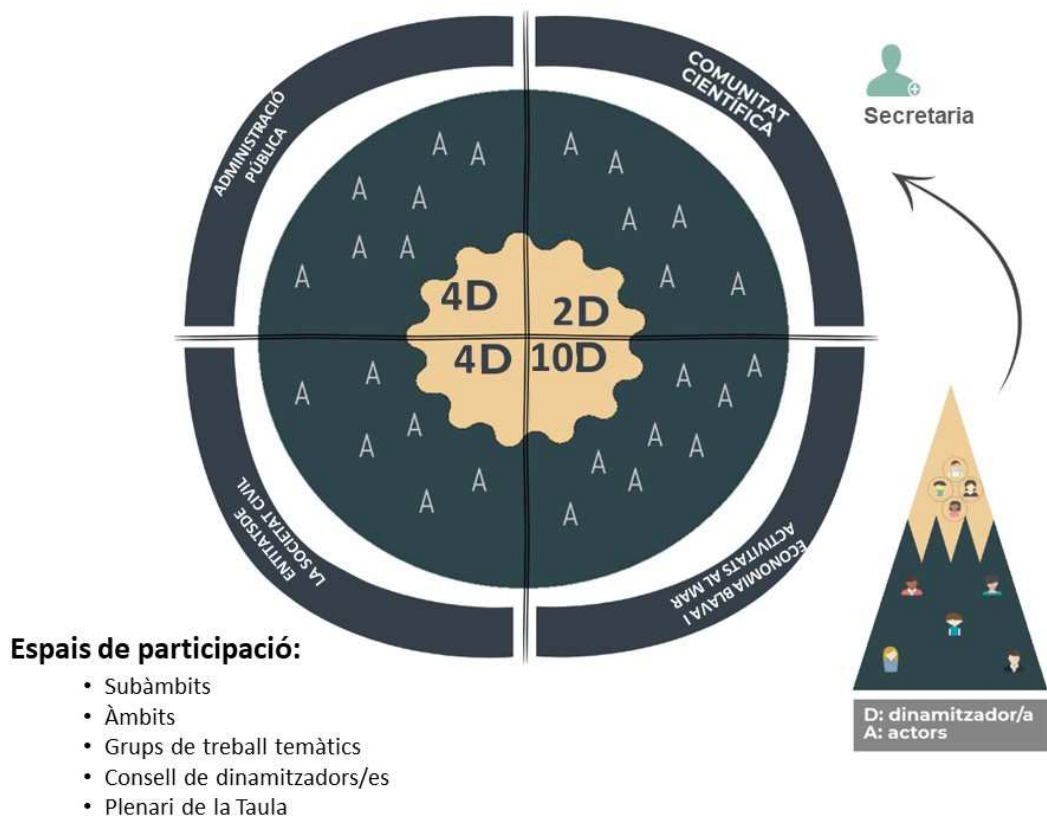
ADMINISTRACIÓ PÚBLICA

COMUNITAT CIENTÍFICA

Secretaria

A A A A A A A A A A A A A A A A A A A A A A A A A A A A A A A A A

4D 2D 4D 10D

ENTITATS DE LA SOCIETAT CIVIL

ECONOMIA BLAVA I ACTIVITATS AL MAR

Espais de participació:
• Subàmbits
• Àmbits
• Grups de treball temàtics
• Consell de dinamitzadors/es
• Plenari de la Taula

D: dinamitzador/a
A: actors